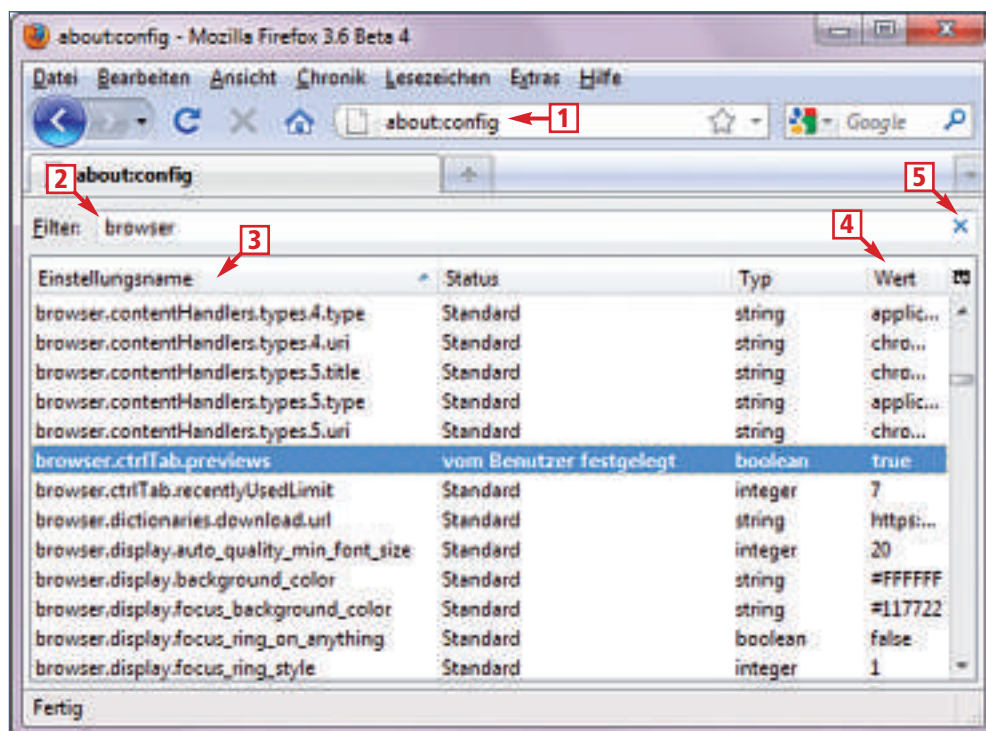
about:config - Mozilla Firefox 3.6 Beta 4

Datei Bearbeiten Ansicht Chronik Lesezeichen Extras Hilfe

about:config 1 Google

2 about:config

5

Filter: browser 3 4

| Einstellungsname | Status | Typ | Wert |
|---|---|---|---|
| browser.contentHandlers.types.4.type | Standard | string | applic... |
| browser.contentHandlers.types.4.uri | Standard | string | chro... |
| browser.contentHandlers.types.5.title | Standard | string | chro... |
| browser.contentHandlers.types.5.type | Standard | string | applic... |
| browser.contentHandlers.types.5.uri | Standard | string | chro... |
| browser.ctrlTab.previews | vom Benutzer festgelegt | boolean | true |
| browser.ctrlTab.recentlyUsedLimit | Standard | integer | 7 |
| browser.dictionaries.download.url | Standard | string | https:... |
| browser.display.auto_quality_min_font_size | Standard | integer | 20 |
| browser.display.background_color | Standard | string | #FFFFFF |
| browser.display.focus_background_color | Standard | string | #117722 |
| browser.display.focus_ring_on_anything | Standard | boolean | false |
| browser.display.focus_ring_style | Standard | integer | 1 |

Fertig